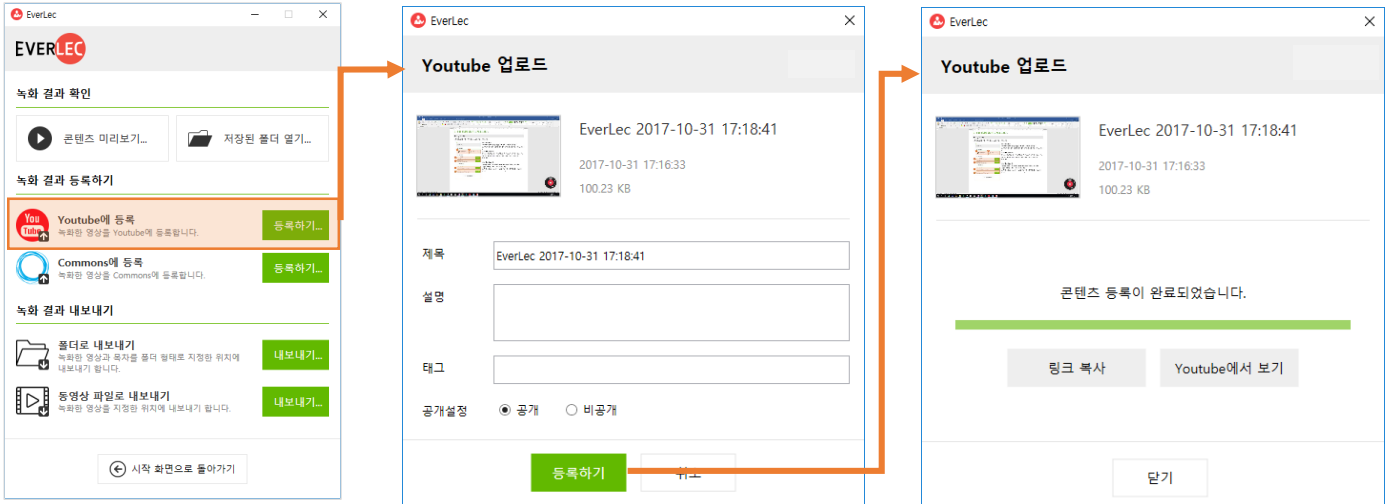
EverLec

EVERLEC

녹화 결과 확인

콘텐츠 미리보기...

저장된 폴더 열기...

녹화 결과 등록하기

Youtube에 등록
녹화한 영상을 Youtube에 등록합니다.
등록하기...

Commons에 등록
녹화한 영상을 Commons에 등록합니다.
등록하기...

녹화 결과 내보내기

폴더로 내보내기
녹화한 영상과 목차를 폴더 형태로 지정한 위치에 내보내기 합니다.
내보내기...

동영상 파일로 내보내기
녹화한 영상을 지정한 위치에 내보내기 합니다.
내보내기...

시작 화면으로 돌아가기

EverLec

Youtube 업로드

EverLec 2017-10-31 17:18:41
2017-10-31 17:16:33
100.23 KB

제목 EverLec 2017-10-31 17:18:41
설명
태그
공개설정 공개 비공개

등록하기 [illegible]

EverLec

Youtube 업로드

EverLec 2017-10-31 17:18:41
2017-10-31 17:16:33
100.23 KB

콘텐츠 등록이 완료되었습니다.

링크 복사
Youtube에서 보기

닫기